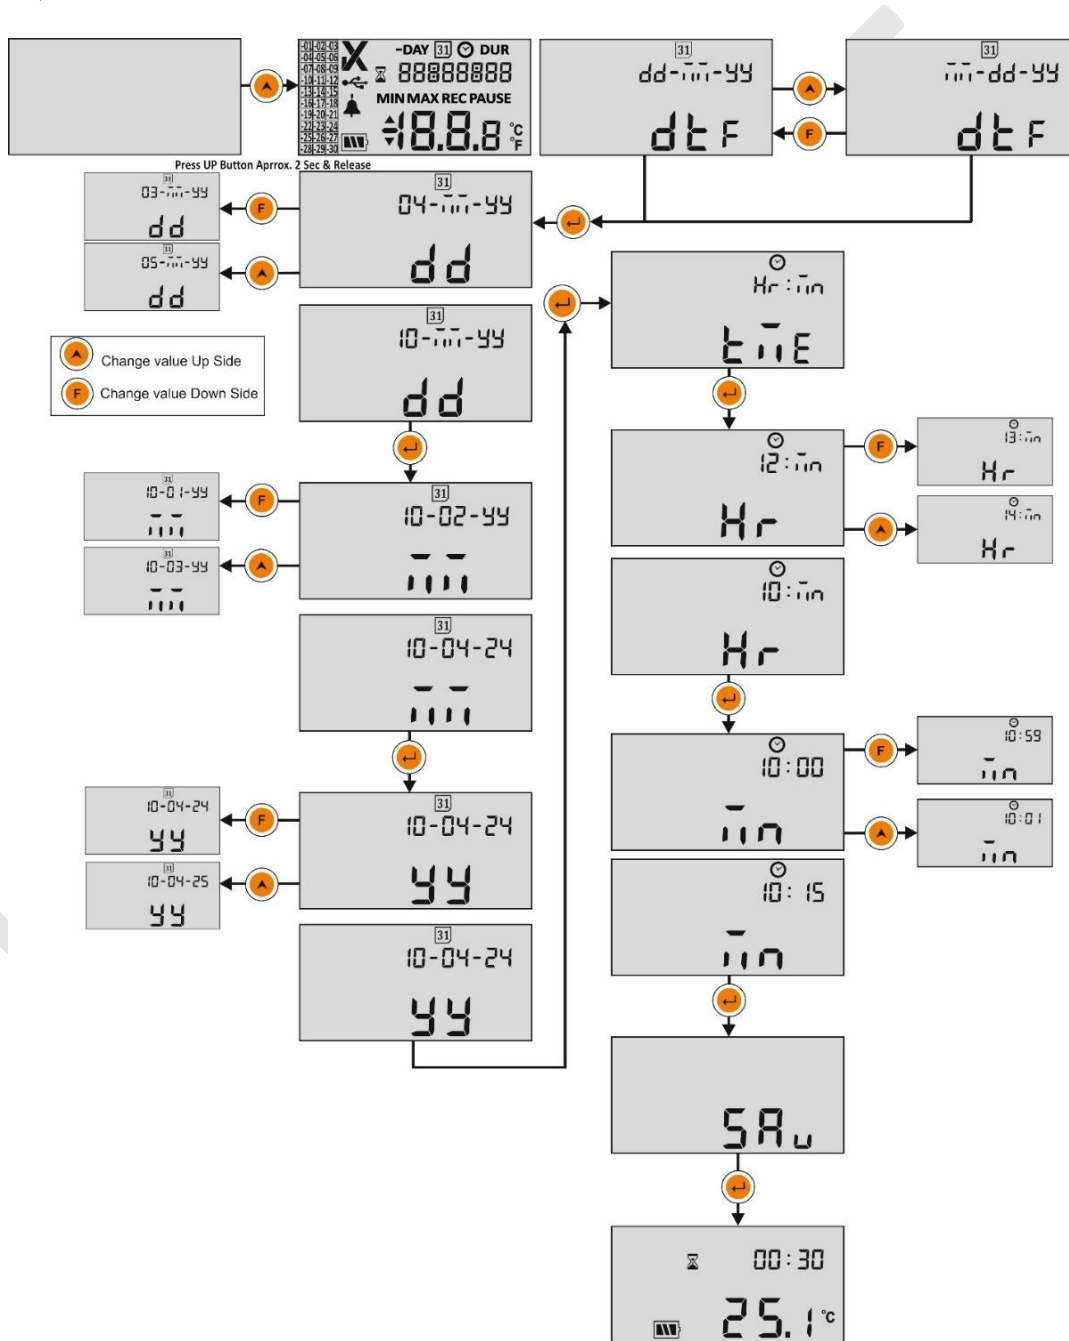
-01-02-03
-04-05-06
-07-08-09
-10-11-12
-13-14-15
-16-17-18
-19-20-21
-22-23-24
-25-26-27
-28-29-30

-DAY 31 DUR
88888888
MIN MAX REC PAUSE
18.8.8 °C °F

Press UP Button Aprrox. 2 Sec & Release

31
dd-mm-yy
dtF

31
mm-dd-yy
dtF

31
03-mm-yy
dd

31
04-mm-yy
dd

31
05-mm-yy
dd

Change value Up Side
F Change value Down Side

31
10-mm-yy
dd

Hr:mn
tmE

31
10-01-yy
mm

31
10-02-yy
mm

31
10-03-yy
mm

12:mn
Hr

13:mn
Hr

14:mn
Hr

31
10-04-24
mm

10:mn
Hr

10:00
mn

10:59
mn

10:01
mn

31
10-04-24
yy

31
10-04-24
yy

31
10-04-25
yy

10:15
mn

31
10-04-24
yy

SAu

00:30
25.1 °C